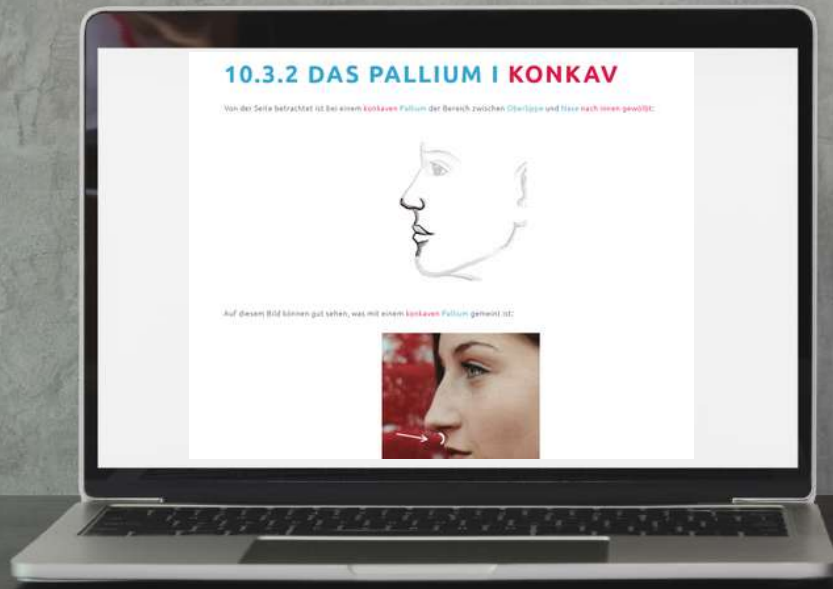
10.3.2 DAS PALLIUM I KONKAV

Von der Seite betrachtet ist bei einem konkaven Pallium der Bereich zwischen Oberlippe und Nase nach innen gewölbt:

Auf diesem Bild können gut sehen, was mit einem konkaven Pallium gemeint ist: